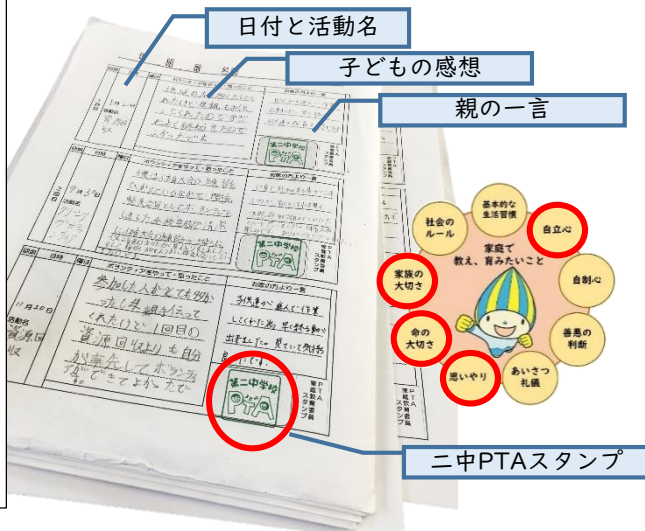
日付と活動名

子どもの感想

親の一言

二中PTAスタンプ

家庭で
教え、育みたいこと

基本的な
生活習慣

自立心

自制心

善悪の
判断

あいさつ
礼儀

思いやり

命の
大切さ

家族の
大切さ

社会の
ルール

回数　日付　場所　ボランティアをやって・思ったこと　お家の方より一言

11月20日

資源回収

参加した人がとても多かったし、早く終わってくれたりと、1回目の資源回収よりも協力して参加できてよかったです。

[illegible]

第二中学校 PTA

PTA家庭教育委員スタンプ

第二中学校 PTA

第二中学校 PTA